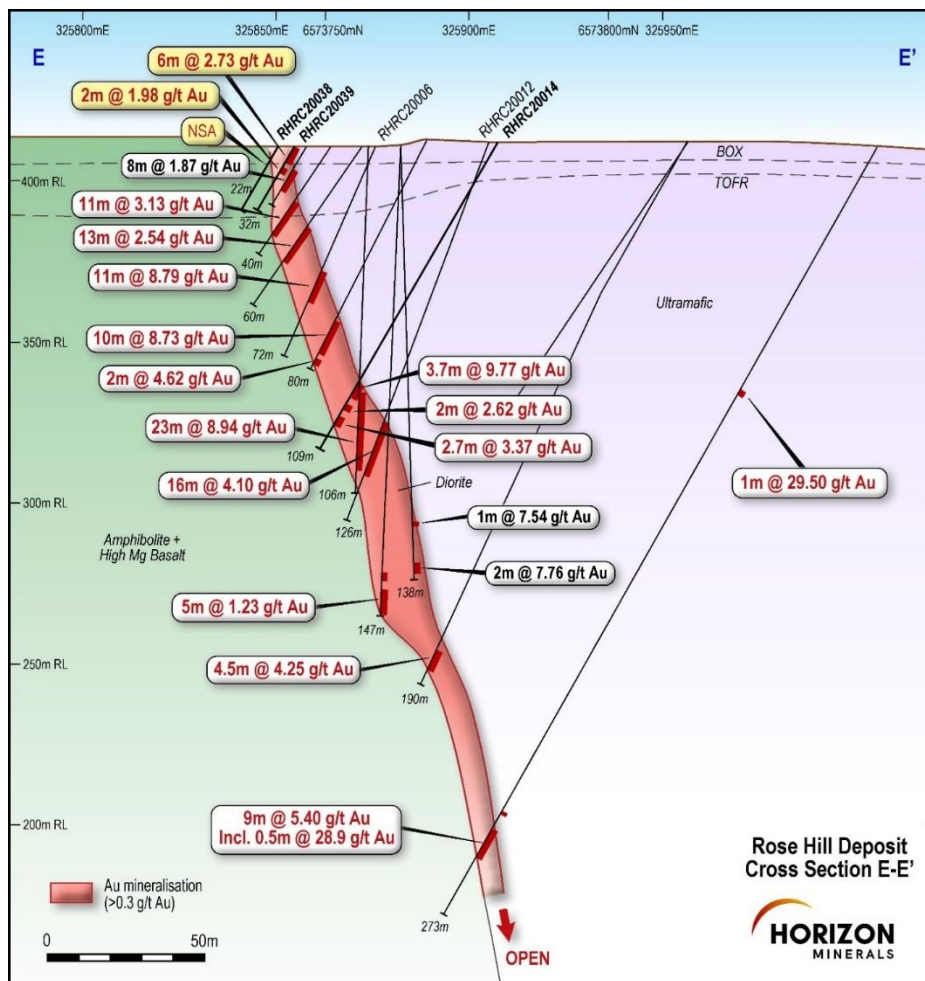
325800mE 325850mE 6573750mN 325900mE 6573800mN 325950mE

E

E'

6m @ 2.73 g/t Au

2m @ 1.98 g/t Au

NSA

RHRC20038
RHRC20039
RHRC20006
RHRC20012
RHRC20014

8m @ 1.87 g/t Au

BOX

TOFR

400m RL

22m

11m @ 3.13 g/t Au

32m

13m @ 2.54 g/t Au

40m

11m @ 8.79 g/t Au

Ultramafic

60m

10m @ 8.73 g/t Au

350m RL

72m

2m @ 4.62 g/t Au

80m

3.7m @ 9.77 g/t Au

2m @ 2.62 g/t Au

23m @ 8.94 g/t Au

109m

2.7m @ 3.37 g/t Au

16m @ 4.10 g/t Au

106m

Diorite

1m @ 29.50 g/t Au

300m RL

126m

1m @ 7.54 g/t Au

Amphibolite +
High Mg Basalt

138m

2m @ 7.76 g/t Au

5m @ 1.23 g/t Au

147m

250m RL

4.5m @ 4.25 g/t Au

190m

200m RL

9m @ 5.40 g/t Au
Incl. 0.5m @ 28.9 g/t Au

Rose Hill Deposit
Cross Section E-E'

Au mineralisation
(>0.3 g/t Au)

0

50m

273m

OPEN

HORIZON
MINERALS